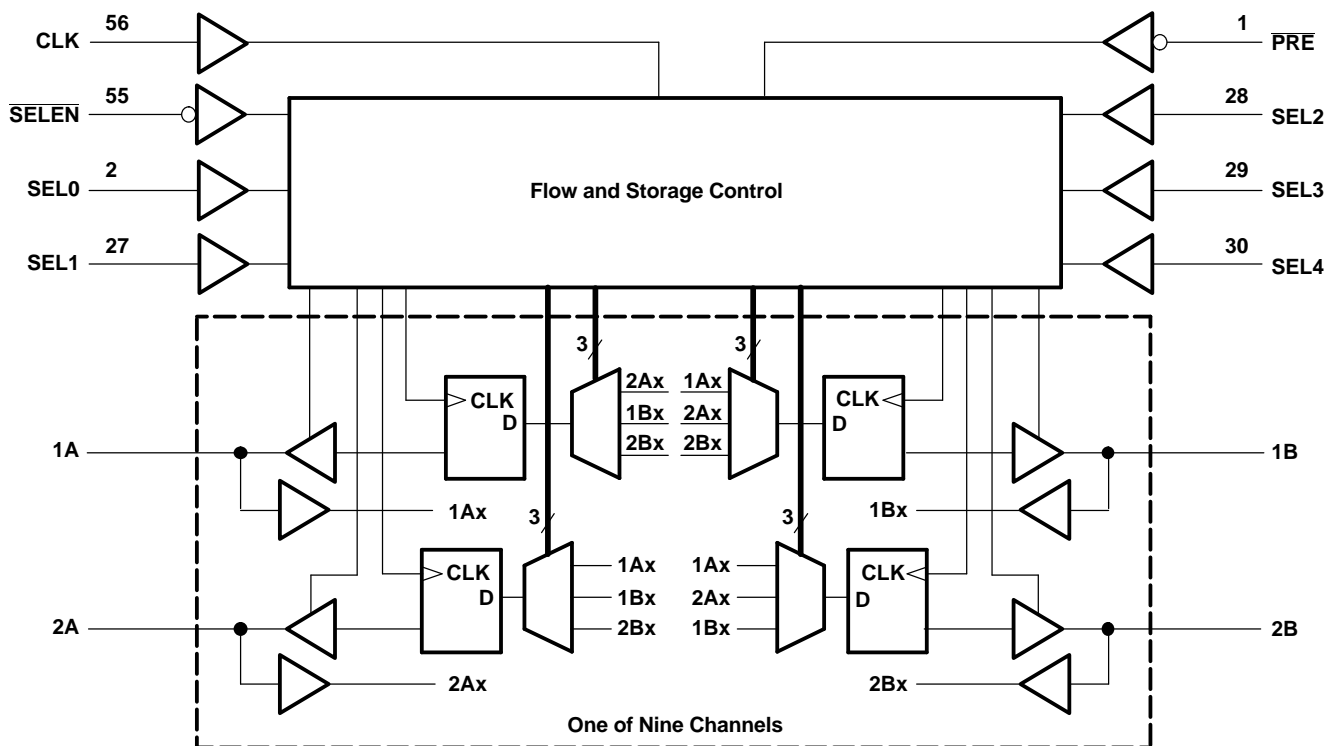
CLK 56
$\overline{SELEN}$ 55
SEL0 2
SEL1 27
1 $\overline{PRE}$
28 SEL2
29 SEL3
30 SEL4

Flow and Storage Control

3
3
CLK
D
2Ax
1Bx
2Bx
1Ax
2Ax
2Bx
CLK
D
1A
1B
1Ax
1Bx
3
3
CLK
D
1Ax
1Bx
2Bx
1Ax
2Ax
1Bx
CLK
D
2A
2B
2Ax
2Bx

One of Nine Channels